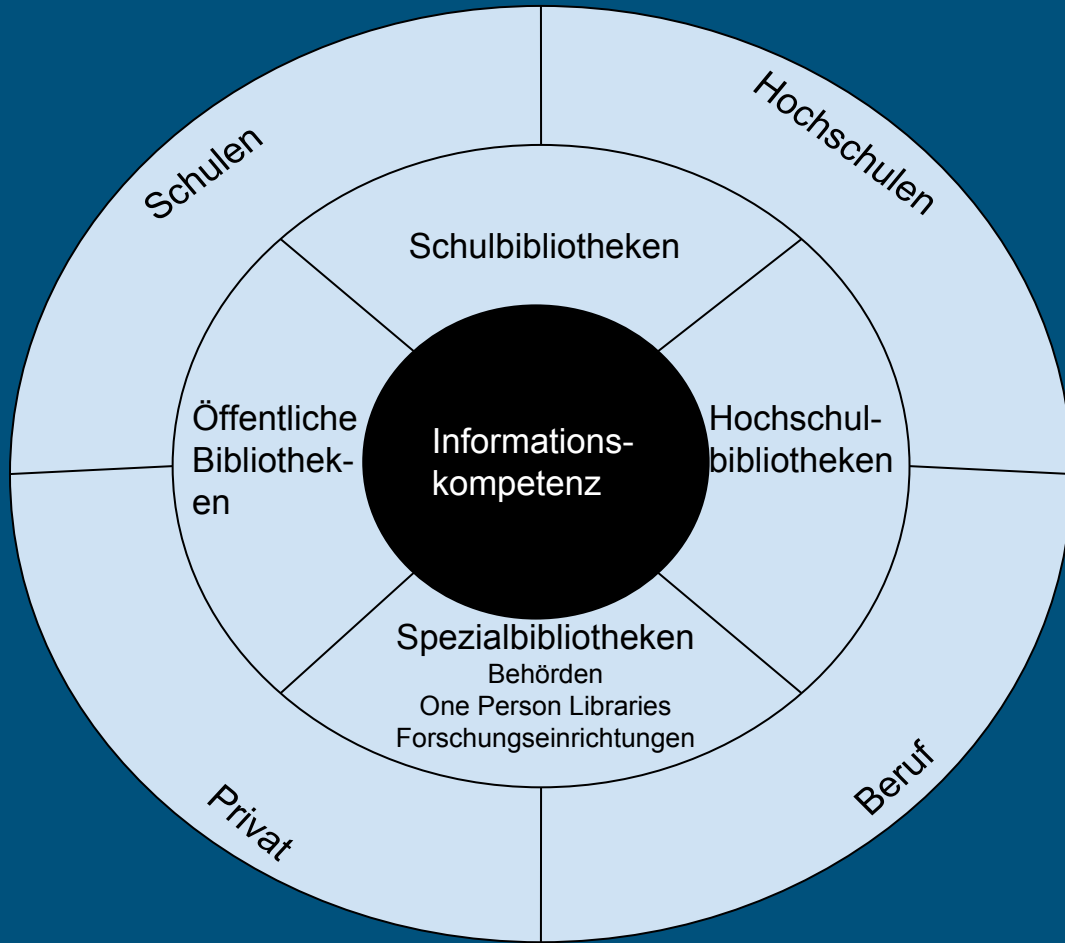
Schulen

Hochschulen

Schulbibliotheken

Öffentliche Bibliotheken

Informationskompetenz

Hochschulbibliotheken

Spezialbibliotheken
Behörden
One Person Libraries
Forschungseinrichtungen

Privat

Beruf